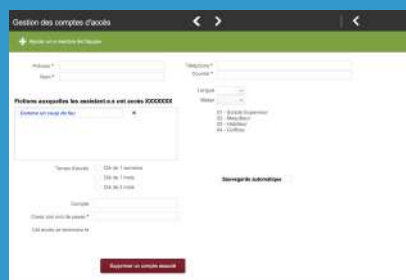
Gestion des comptes d'accès

Ajouter un ou membre de l'équipe

Prénom *

Nom *

Téléphone *

Courriel *

Langue

Statut

Fichiers auxquelles les assistant.e.s ont accès XXXXXXX

Sélectionner un groupe de fiche

01 - Soutien Supervisé
02 - Mesurable
03 - Intermédiaire
04 - Ciblée

Temps d'accès

Dès de 1 semaine

Dès de 1 mois

Dès de 3 mois

Sauvegarde Automatique

Compte

Choisir votre mot de passe *

Clé d'accès de l'assistant.e

Supprimer un compte associé